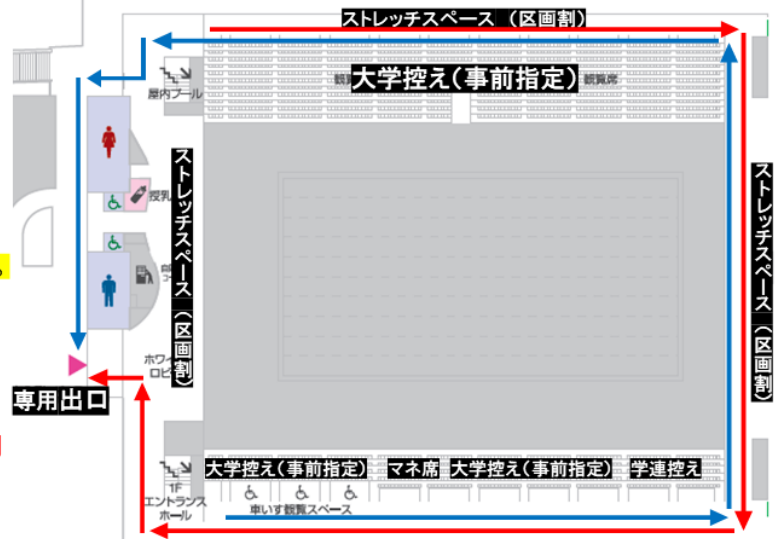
ストレッチスペース（区画割）

屋内プール

観覧席

大学控え（事前指定）

観覧席

ストレッチスペース（区画割）

授乳

ストレッチスペース（区画割）

ホワイエ
ロビー

専用出口

1F
エントランス
ホール

大学控え（事前指定）

マネ席

大学控え（事前指定）

学連控え

車いす観覧スペース